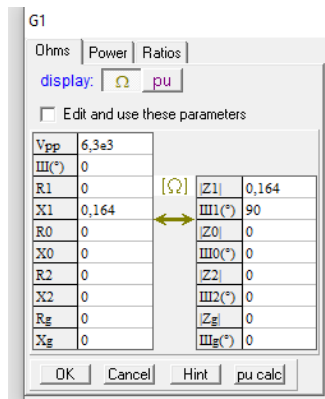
G1

Ohms | Power | Ratios

display: Ω pu

Edit and use these parameters

| Vpp | 6,3e3 |
|---|---|
| Ш(°) | 0 |
| R1 | 0 |
| X1 | 0,164 |
| R0 | 0 |
| X0 | 0 |
| R2 | 0 |
| X2 | 0 |
| Rg | 0 |
| Xg | 0 |

[Ω]

| \|Z1\| | 0,164 |
|---|---|
| Ш1(°) | 90 |
| \|Z0\| | 0 |
| Ш0(°) | 0 |
| \|Z2\| | 0 |
| Ш2(°) | 0 |
| \|Zg\| | 0 |
| Шg(°) | 0 |

OK Cancel Hint pu calc